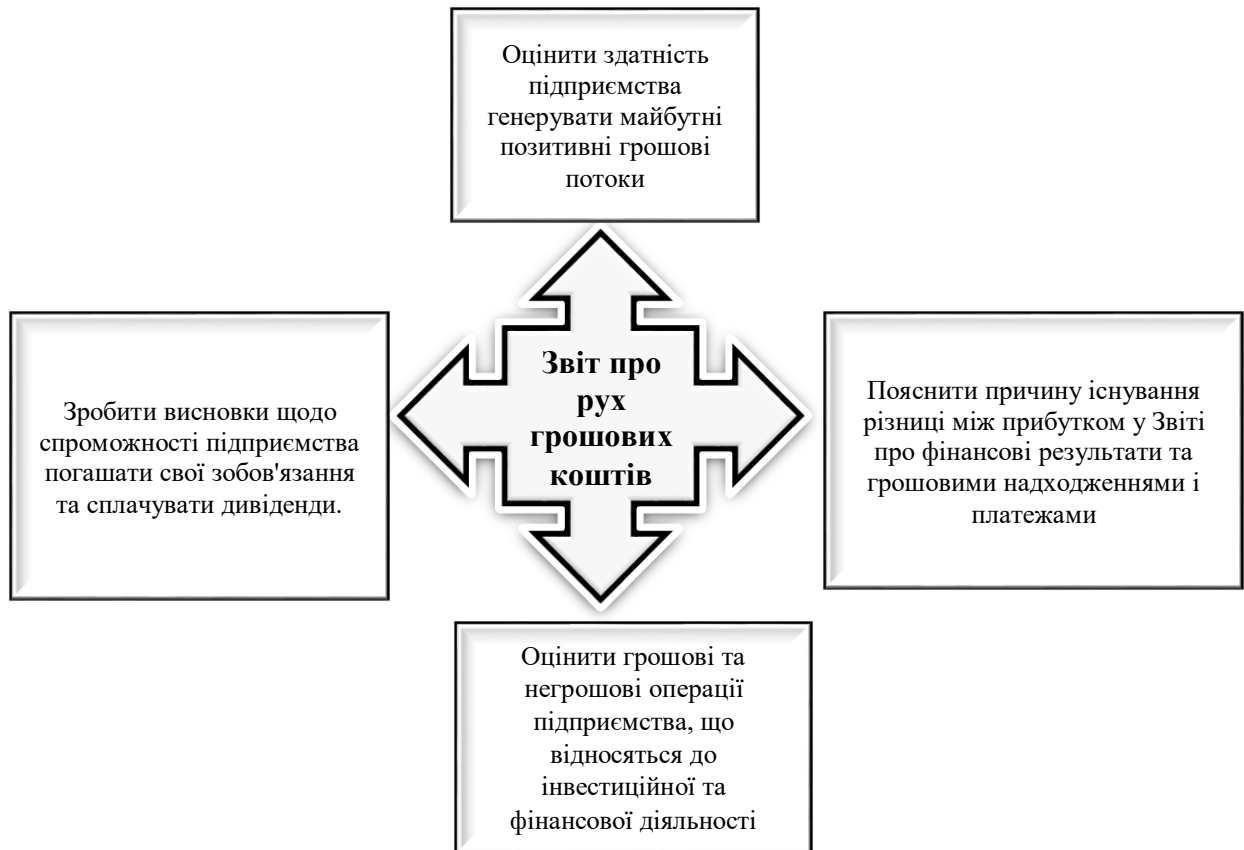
Оцінити здатність підприємства генерувати майбутні позитивні грошові потоки

Зробити висновки щодо спроможності підприємства погашати свої зобов'язання та сплачувати дивіденди.

Звіт про рух грошових коштів

Пояснити причину існування різниці між прибутком у Звіті про фінансові результати та грошовими надходженнями і платежами

Оцінити грошові та негрошові операції підприємства, що відносяться до інвестиційної та фінансової діяльності